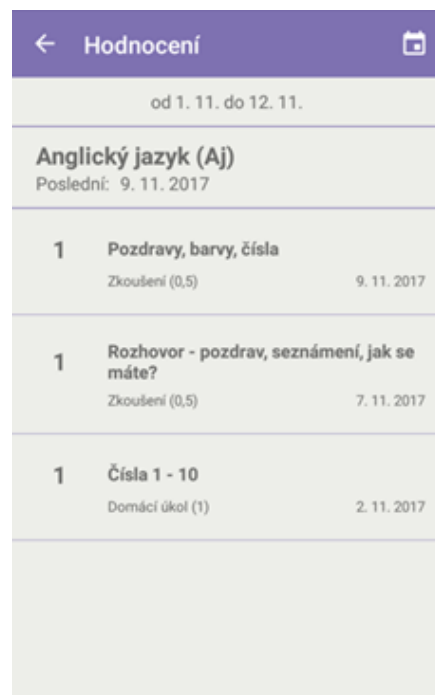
Hodnocení

od 1. 11. do 12. 11.

Anglický jazyk (Aj)
Poslední: 9. 11. 2017

1 Pozdravy, barvy, čísla
Zkoušení (0,5) 9. 11. 2017

1 Rozhovor - pozdrav, seznámení, jak se máte?
Zkoušení (0,5) 7. 11. 2017

1 Čísla 1 - 10
Domácí úkol (1) 2. 11. 2017